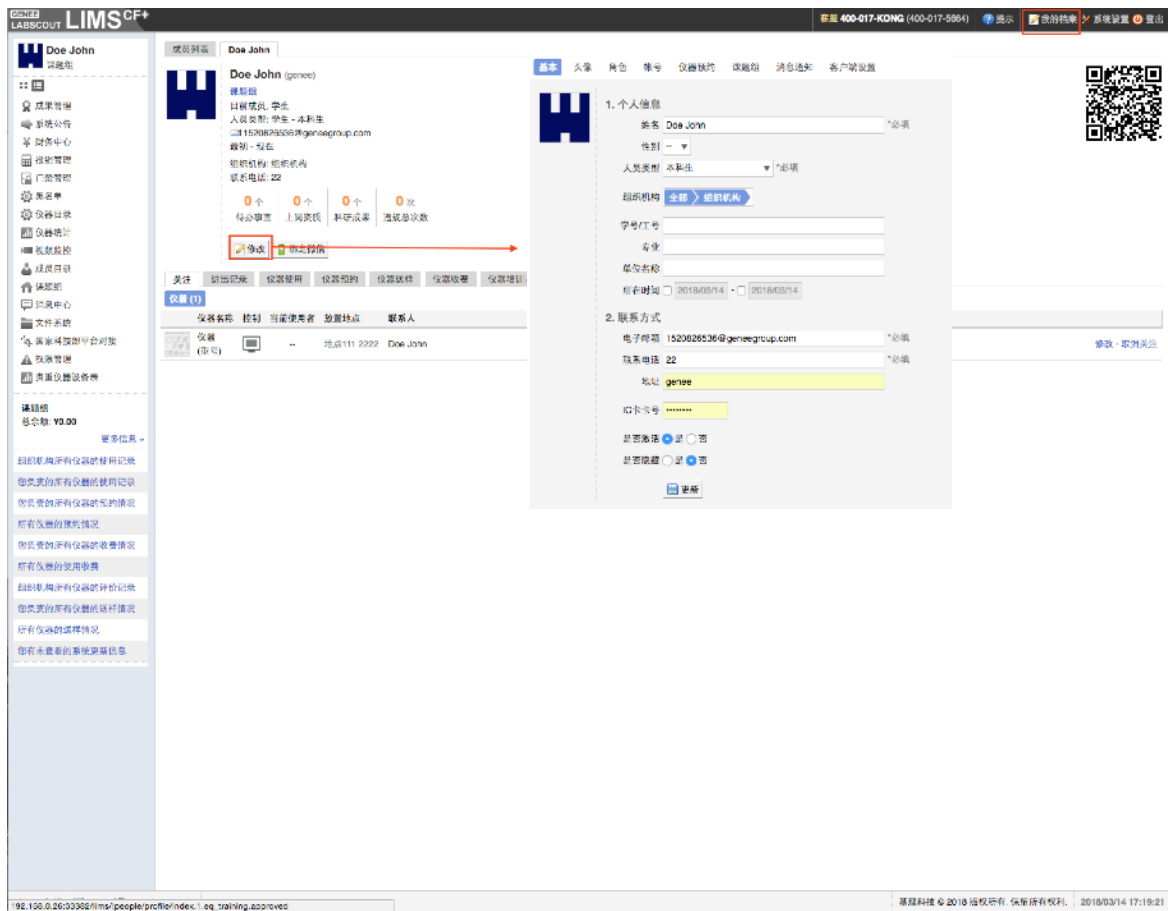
GENEE LABSCOUT LIMS CF+

客服 400-017-KONG (400-017-5664) 提示 我的档案 系统设置 登出

Doe John
课题组

成果管理
系统公告
财务中心
报销管理
广播管理
黑名单
仪器目录
仪器统计
视频监控
成员目录
课题组
讯息中心
文件系统
国家科技部平台对接
预警管理
贵重仪器设备表

课题组
总余额: ¥0.00
更多信息 »

组织机构所有仪器的使用记录
您负责的所有仪器的使用记录
您负责的所有仪器的预约情况
所有仪器的预约情况
您负责的所有仪器的收费情况
所有仪器的使用收费
组织机构所有仪器的评价记录
您负责的所有仪器的送样情况
所有仪器的送样情况
您有未查看的系统更新信息

成员列表 Doe John

Doe John (genee)
课题组
目前成员: 学生
人员类型: 学生 - 本科生
15208265536@geneegroup.com
在职 - 现在
组织机构: 组织机构
联系电话: 22

0个 待办事宜
0个 上周预约
0个 科研成果
0次 违规总次数

修改 导出数据

关注 培训记录 仪器使用 仪器预约 仪器送样 仪器收费 仪器培训

仪器 (1)
仪器名称 控制 当前使用者 放置地点 联系人
仪器 (常号) -- 地点111 2222 Doe John
修改 · 取消关注

基本 头像 角色 帐号 仪器预约 课题组 消息通知 客户端设置

1. 个人信息
姓名 Doe John *必填
性别 --
人员类型 本科生 *必填
组织机构 全部 组织机构
学号/工号
专业
单位名称
所在时间 2018/03/14 - 2018/03/14

2. 联系方式
电子邮箱 15208265536@geneegroup.com *必填
联系电话 22 *必填
地址 genee
IC卡卡号 ••••••••
是否激活 是 否
是否隐藏 是 否
更新

192.168.0.26:33368/lims/!people/profile/index.1.eq_training.approved
基理科技 © 2018 版权所有, 保留所有权利。 2018/03/14 17:19:21